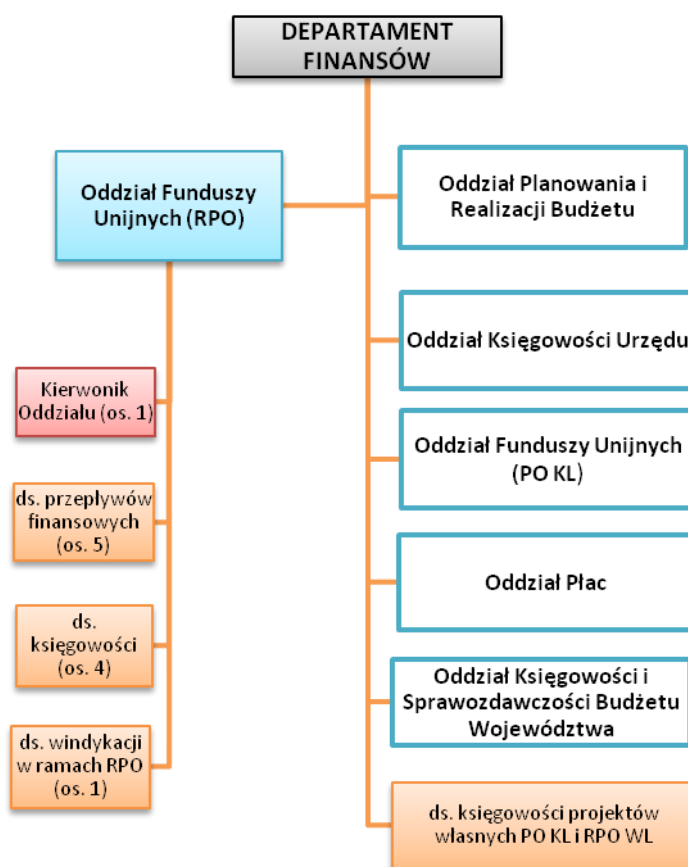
DEPARTAMENT FINANSÓW

Oddział Funduszy Unijnych (RPO)

Kierwonik Oddziału (os. 1)

ds. przepływów finansowych (os. 5)

ds. księgowości (os. 4)

ds. windykacji w ramach RPO (os. 1)

Oddział Planowania i Realizacji Budżetu

Oddział Księgowości Urzędu

Oddział Funduszy Unijnych (PO KL)

Oddział Płac

Oddział Księgowości i Sprawozdawczości Budżetu Województwa

ds. księgowości projektów własnych PO KL i RPO WL